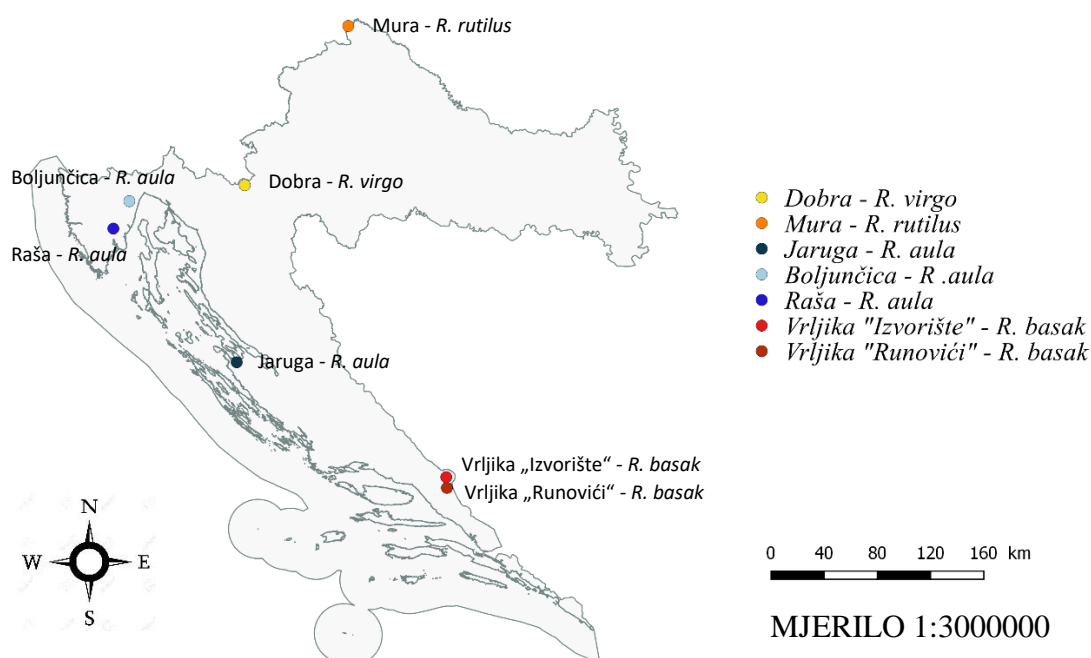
Mura - *R. rutilus*

Boljunčica - *R. aula*

Dobra - *R. virgo*

Raša - *R. aula*

Jaruga - *R. aula*

Vrljika „Izvorište“ - *R. basak*

Vrljika „Runovići“ - *R. basak*

*Dobra - R. virgo*
*Mura - R. rutilus*
*Jaruga - R. aula*
*Boljunčica - R .aula*
*Raša - R. aula*
*Vrljika "Izvorište" - R. basak*
*Vrljika "Runovići" - R. basak*

N
W
E
S

0 40 80 120 160 km

MJERILO 1:3000000